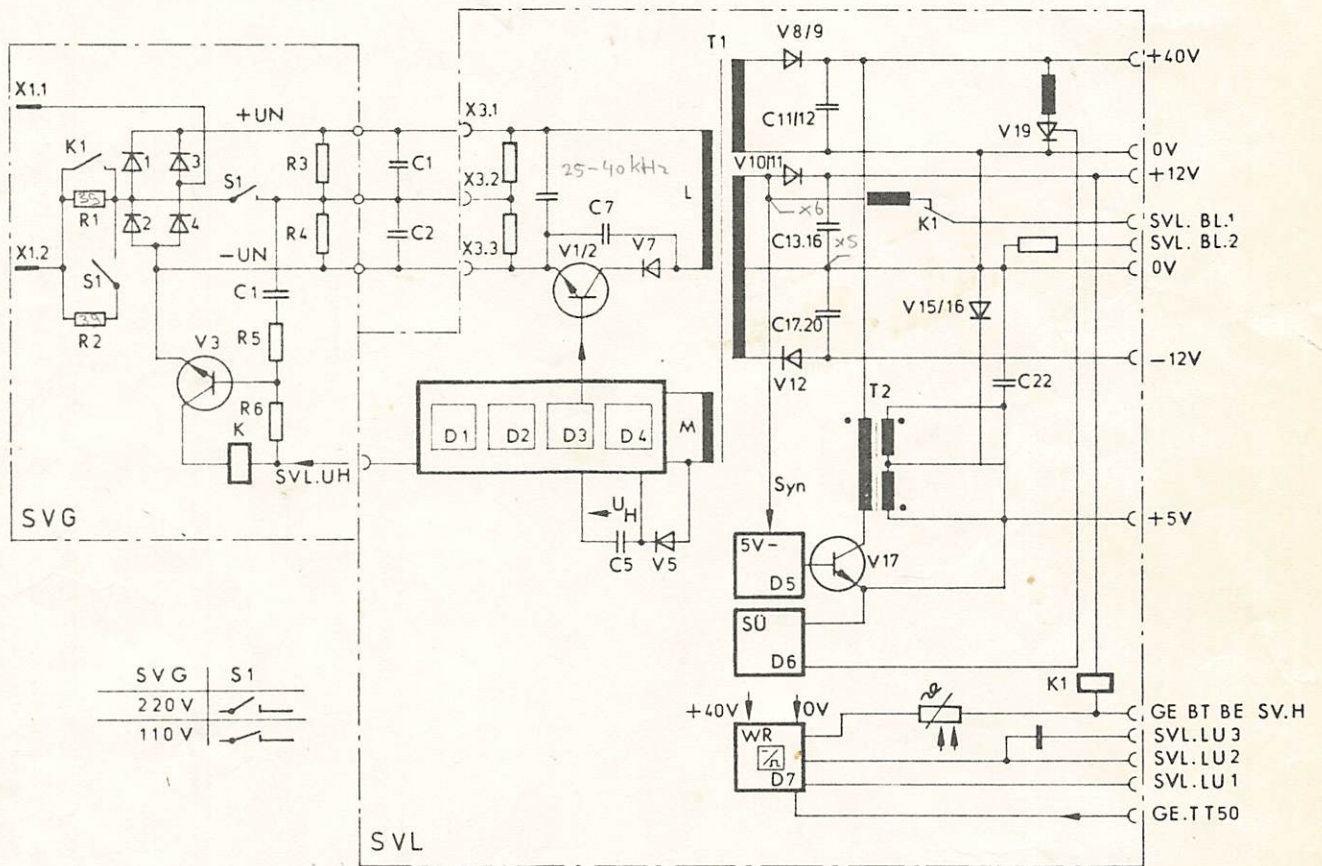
X1.1
K1
+UN
1
3
R1
S1
2
4
X1.2
S1
R2
R3
R4
C1
C2
-UN
C1
R5
V3
R6
K
SVL.UH
SVG
X3.1
X3.2
X3.3
25-40 kHz
C7
L
V1/2
V7
D1
D2
D3
D4
M
$U_H$
C5
V5
T1
V8/9
C11/12
V10/11
x6
C13.16
x5
C17.20
V12
V19
K1
V15/16
C22
T2
Syn
5V-
D5
V17
SÜ
D6
K1
+40V
0V
WR
D7
+40V
0V
+12V
SVL. BL.1
SVL. BL.2
0V
-12V
+5V
GE BT BE SV.H
SVL.LU3
SVL.LU2
SVL.LU1
GE.TT50
SVL

| SVG | S1 |
|---|---|
| 220 V | |
| 110 V | |